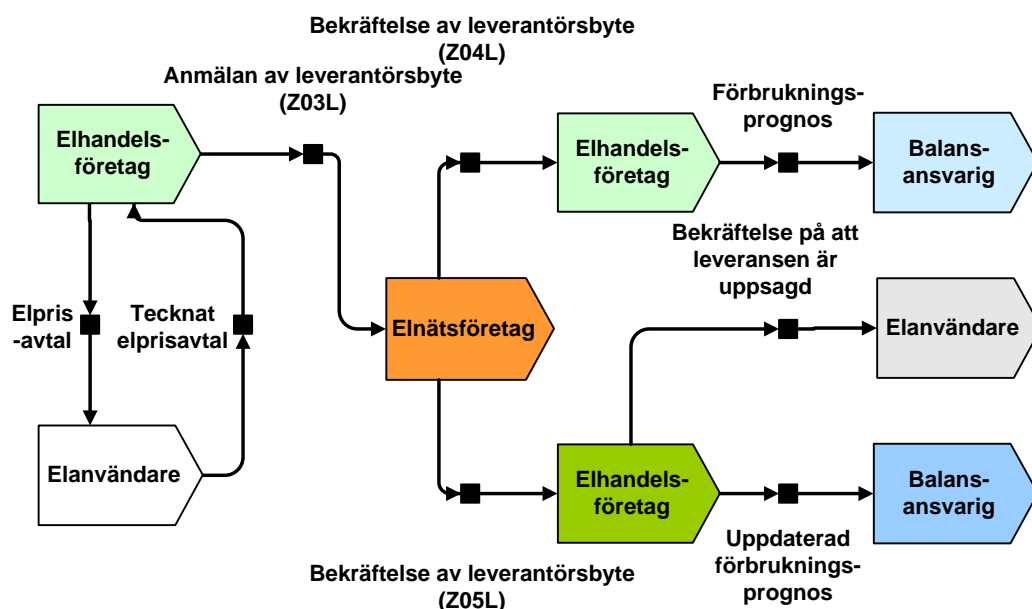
Bekräftelse av leverantörsbyte (Z04L)

Anmälan av leverantörsbyte (Z03L)

Elhandelsföretag

Förbrukningsprognos

Elhandelsföretag

Balansansvarig

Bekräftelse på att leveransen är uppsagd

Elpris-avtal

Tecknat elprisavtal

Elnätsföretag

Elanvändare

Elanvändare

Elhandelsföretag

Balansansvarig

Uppdaterad förbrukningsprognos

Bekräftelse av leverantörsbyte (Z05L)